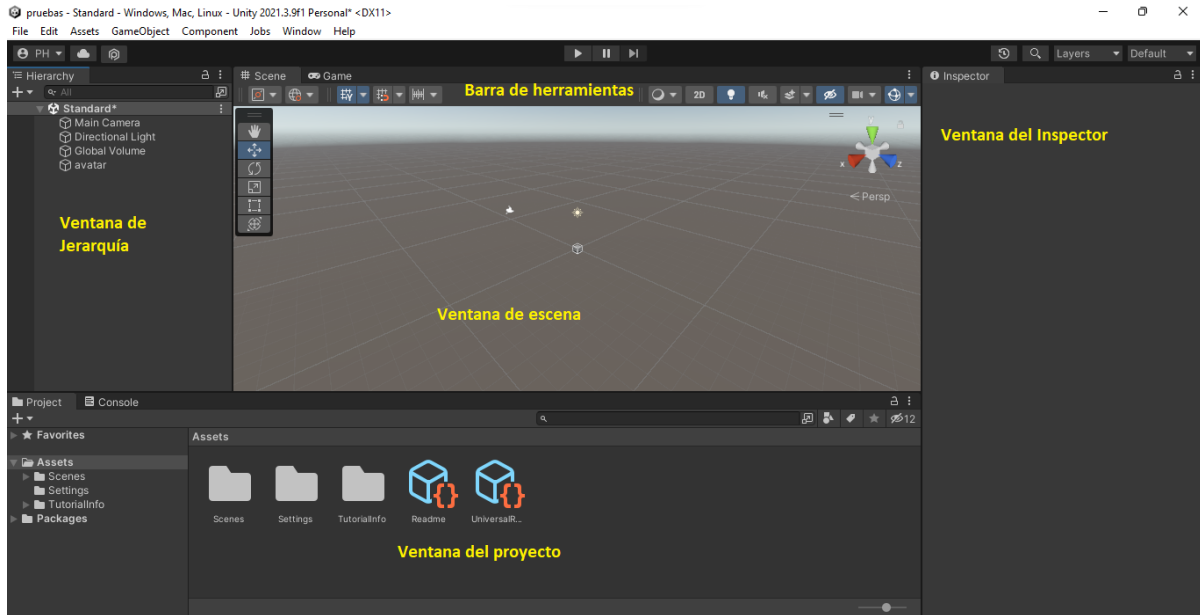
pruebas - Standard - Windows, Mac, Linux - Unity 2021.3.9f1 Personal* <DX11>

File Edit Assets GameObject Component Jobs Window Help

PH

Layers Default

Hierarchy

All

Standard*
Main Camera
Directional Light
Global Volume
avatar

Ventana de Jerarquía

Scene Game

Barra de herramientas

2D

Persp

x z

Ventana de escena

Inspector

Ventana del Inspector

Project Console

12

Favorites

Assets
Scenes
Settings
TutorialInfo
Packages

Assets

Scenes Settings TutorialInfo Readme UniversalR...

Ventana del proyecto